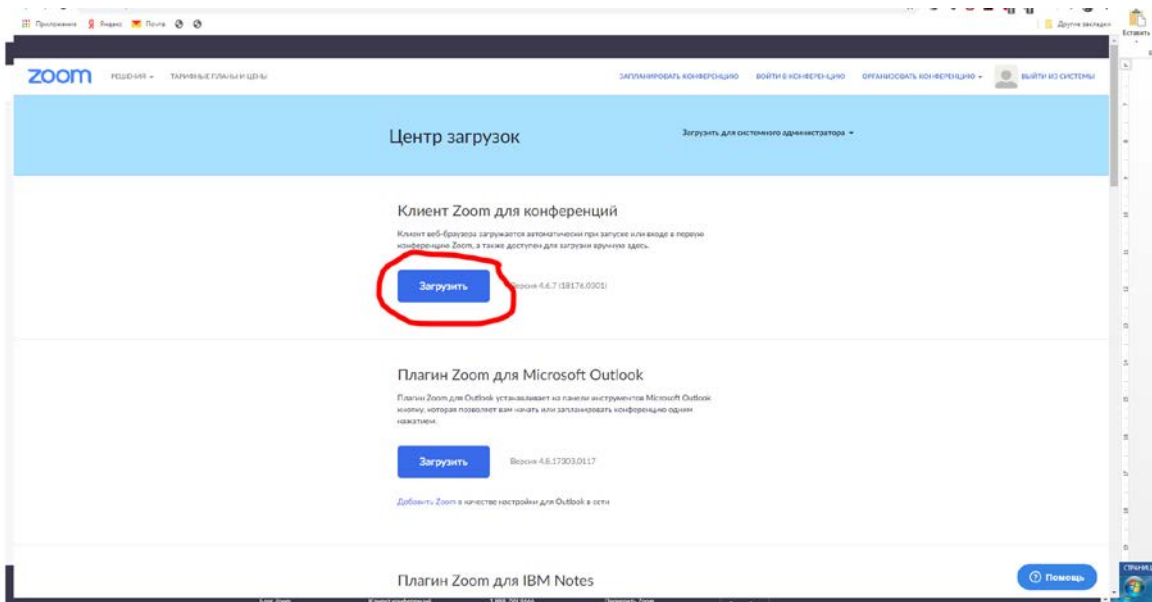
Приложения Яндекс Почта

Другие закладки

Вставить

zoom РЕШЕНИЯ ТАРИФНЫЕ ПЛАНЫ И ЦЕНЫ

ЗАПЛАНИРОВАТЬ КОНФЕРЕНЦИЮ ВОЙТИ В КОНФЕРЕНЦИЮ ОРГАНИЗОВАТЬ КОНФЕРЕНЦИЮ ВЫЙТИ ИЗ СИСТЕМЫ

Центр загрузок

Загрузить для системного администратора

Клиент Zoom для конференций

Клиент веб-браузера загружается автоматически при запуске или входе в первую конференцию Zoom, а также доступен для загрузки вручную здесь.

Загрузить

Версия 4.6.7 (18176.0301)

Плагин Zoom для Microsoft Outlook

Плагин Zoom для Outlook устанавливает на панели инструментов Microsoft Outlook кнопку, которая позволяет вам начать или запланировать конференцию одним нажатием.

Загрузить

Версия 4.8.17303.0117

Добавить Zoom в качестве настройки для Outlook в сети

Плагин Zoom для IBM Notes

Помощь